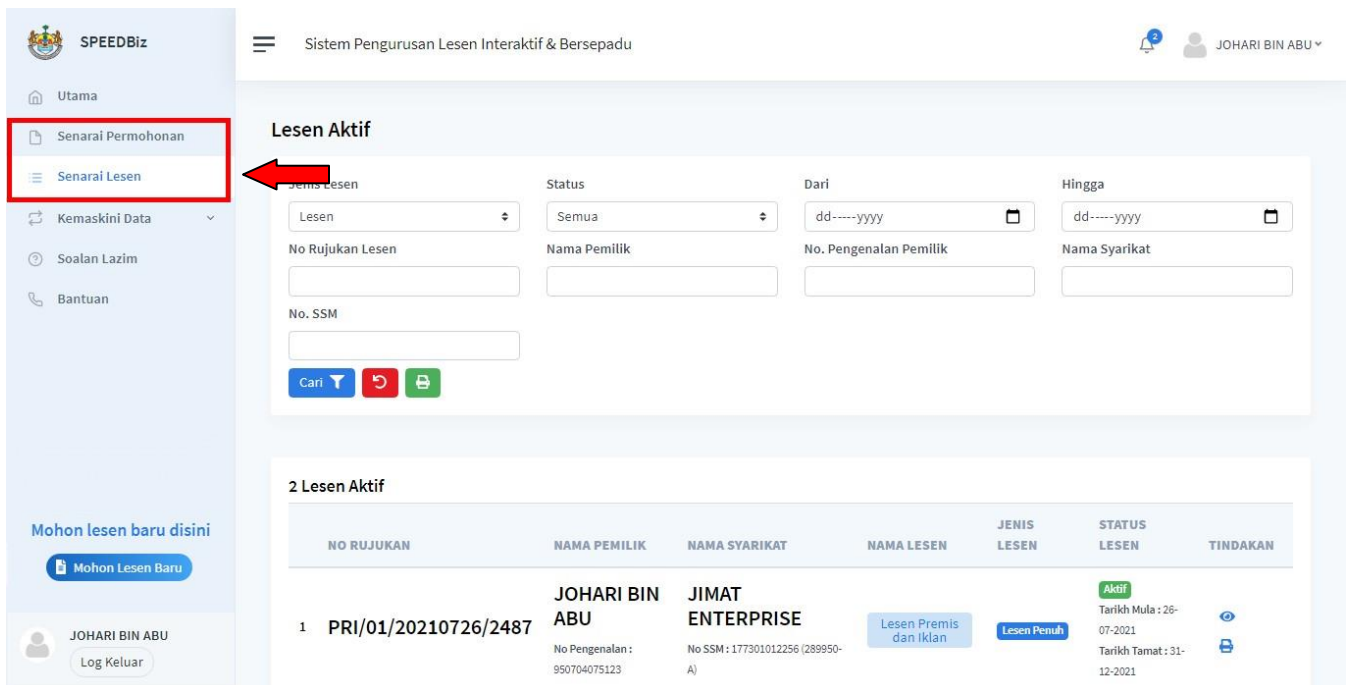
SPEEDBiz

Sistem Pengurusan Lesen Interaktif & Bersepadu

2

JOHARI BIN ABU

Utama

Senarai Permohonan

Senarai Lesen

Kemaskini Data

Soalan Lazim

Bantuan

Lesen Aktif

Jenis Lesen

Lesen

Status

Semua

Dari

dd-----yyyy

Hingga

dd-----yyyy

No Rujukan Lesen

Nama Pemilik

No. Pengenalan Pemilik

Nama Syarikat

No. SSM

Cari

2 Lesen Aktif

| | NO RUJUKAN | NAMA PEMILIK | NAMA SYARIKAT | NAMA LESEN | JENIS LESEN | STATUS LESEN | TINDAKAN |
|---|---|---|---|---|---|---|---|
| 1 | PRI/01/20210726/2487 | JOHARI BIN ABU No Pengenalan : 950704075123 | JIMAT ENTERPRISE No SSM : 177301012256 (289950-A) | Lesen Premis dan Iklan | Lesen Penuh | Aktif Tarikh Mula : 26-07-2021 Tarikh Tamat : 31-12-2021 | |

Mohon lesen baru disini

Mohon Lesen Baru

JOHARI BIN ABU

Log Keluar